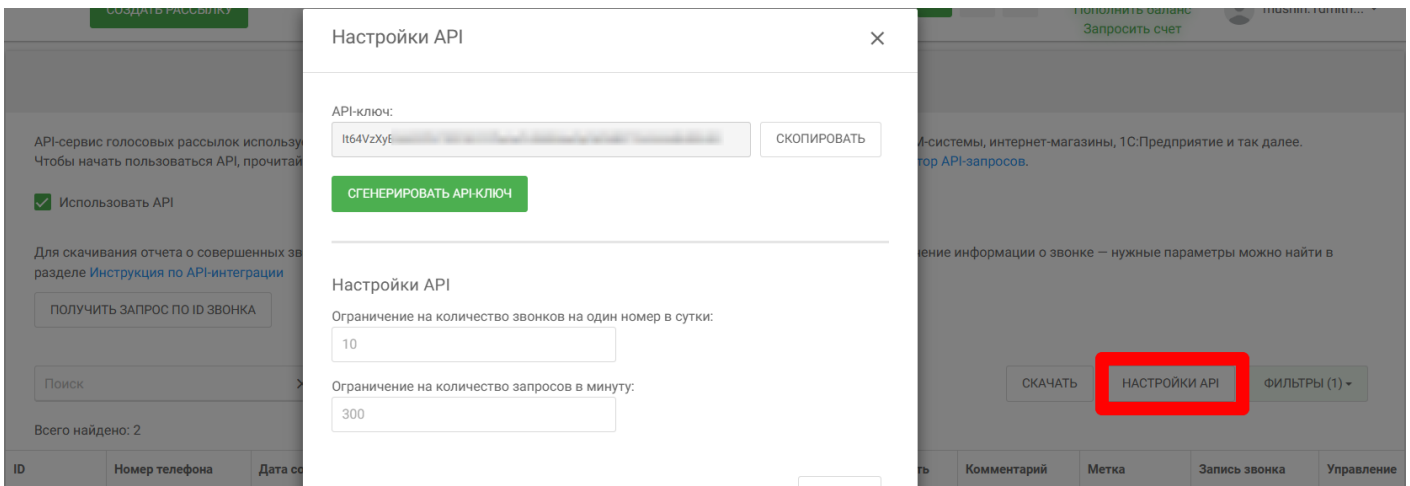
СОЗДАТЬ РАССЫЛКУ

Пополнить баланс
Запросить счет

mushin.rumith...

API-сервис голосовых рассылок использу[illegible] И-системы, интернет-магазины, 1С:Предприятие и так далее. Чтобы начать пользоваться API, прочитай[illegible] тор API-запросов.

Использовать API

Для скачивания отчета о совершенных зв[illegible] ение информации о звонке — нужные параметры можно найти в разделе Инструкция по API-интеграции

ПОЛУЧИТЬ ЗАПРОС ПО ID ЗВОНКА

Поиск

Всего найдено: 2

СКАЧАТЬ
НАСТРОЙКИ API
ФИЛЬТРЫ (1)

| ID | Номер телефона | Дата со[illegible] | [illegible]ть | Комментарий | Метка | Запись звонка | Управление |
|---|---|---|---|---|---|---|---|

Настройки API

API-ключ:
It64VzXyE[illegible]

СКОПИРОВАТЬ

СГЕНЕРИРОВАТЬ API-КЛЮЧ

Настройки API

Ограничение на количество звонков на один номер в сутки:
10

Ограничение на количество запросов в минуту:
300